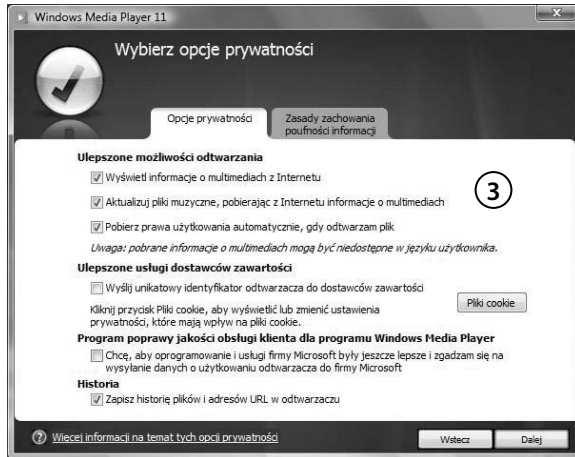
Windows Media Player 11

Wybierz opcje prywatności

Opcje prywatności

Zasady zachowania poufności informacji

Ulepszone możliwości odtwarzania

Wyświetl informacje o multimediach z Internetu

Aktualizuj pliki muzyczne, pobierając z Internetu informacje o multimediach

Pobierz prawa użytkowania automatycznie, gdy odtwarzam plik

Uwaga: pobrane informacje o multimediach mogą być niedostępne w języku użytkownika.

3

Ulepszone usługi dostawców zawartości

Wyślij unikatowy identyfikator odtwarzacza do dostawców zawartości

Kliknij przycisk Pliki cookie, aby wyświetlić lub zmienić ustawienia prywatności, które mają wpływ na pliki cookie.

Pliki cookie

Program poprawy jakości obsługi klienta dla programu Windows Media Player

Chcę, aby oprogramowanie i usługi firmy Microsoft były jeszcze lepsze i zgadzam się na wysyłanie danych o użytkowaniu odtwarzacza do firmy Microsoft

Historia

Zapisz historię plików i adresów URL w odtwarzaczu

Więcej informacji na temat tych opcji prywatności

Wstecz

Dalej